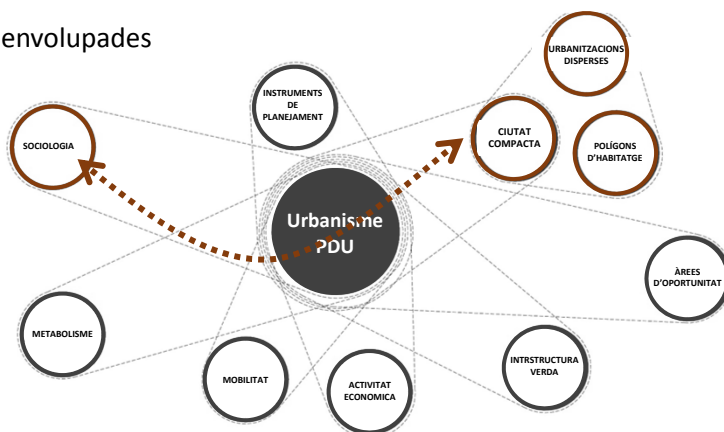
envolupades

URBANITZACIONS DISPERSES

INSTRUMENTS DE PLANEJAMENT

SOCIOLOGIA

CIUTAT COMPACTA

POLÍGONS D'HABITATGE

Urbanisme PDU

ÀREES D'OPORTUNITAT

METABOLISME

MOBILITAT

ACTIVITAT ECONOMICA

INTRSTRUCTURA VERDA